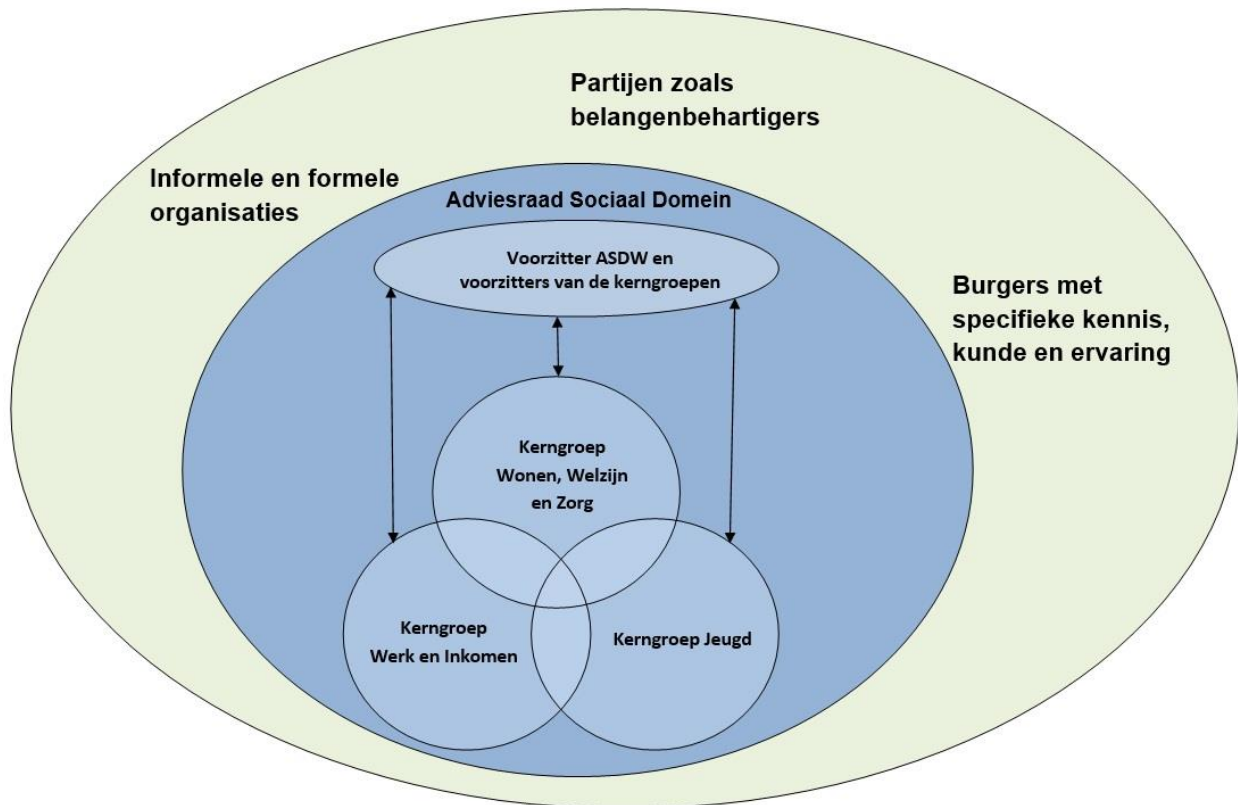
Partijen zoals belangenbehartigers

Informele en formele organisaties

Adviesraad Sociaal Domein

Voorzitter ASDW en voorzitters van de kerngroepen

Burgers met specifieke kennis, kunde en ervaring

Kerngroep Wonen, Welzijn en Zorg

Kerngroep Werk en Inkomen

Kerngroep Jeugd